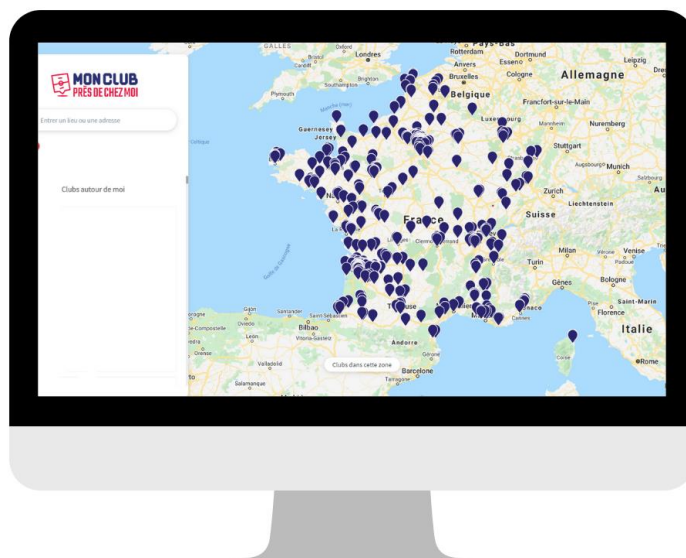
MON CLUB
PRÈS DE CHEZ MOI

Entrer un lieu ou une adresse

Clubs autour de moi

Clubs dans cette zone

GALLES
Oxford
Londres
Brighton
Plymouth
Manche (mer)
Guernesey
Jersey
Celtique
Rotterdam
Pays-Bas
Dortmund
Anvers
Essen
Bruxelles
Cologne
Belgique
Allemagne
Leipzig
Luxembourg
Francfort-sur-le-Main
Nuremberg
Stuttgart
Augsbourg
Munich
Zurich
Liechtenstein
Suisse
France
Golfe de Gascogne
Milan
Venise
Turin
Gênes
Bologne
Florence
Saint-Marin
Italie
Rome
Corse
Andorre
Barcelone
Tarragone
Bilbao
Santander
Gijon
Oviedo
Leon
Valladolid
Salamanque
Vitoria-Gasteiz
Saint-Sébastien
Compostelle
Toulouse
Cannes
Dre
Au